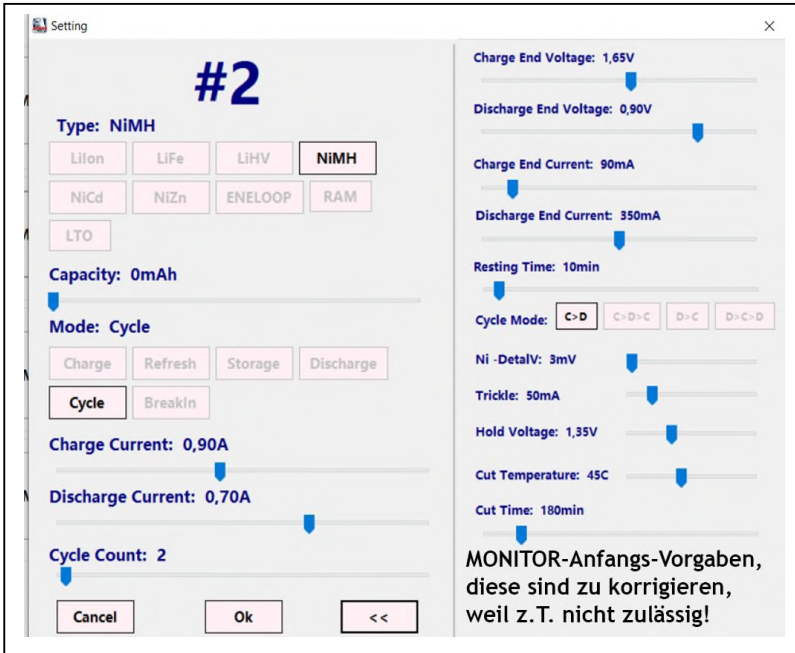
Setting

×

#2

Type: NiMH

LiIon LiFe LiHV NiMH

NiCd NiZn ENELOOP RAM

LTO

Capacity: 0mAh

Mode: Cycle

Charge Refresh Storage Discharge

Cycle BreakIn

Charge Current: 0,90A

Discharge Current: 0,70A

Cycle Count: 2

Cancel Ok <<

Charge End Voltage: 1,65V

Discharge End Voltage: 0,90V

Charge End Current: 90mA

Discharge End Current: 350mA

Resting Time: 10min

Cycle Mode: C>D C>D>C D>C D>C>D

Ni -DetalV: 3mV

Trickle: 50mA

Hold Voltage: 1,35V

Cut Temperature: 45C

Cut Time: 180min

MONITOR-Anfangs-Vorgaben, diese sind zu korrigieren, weil z.T. nicht zulässig!